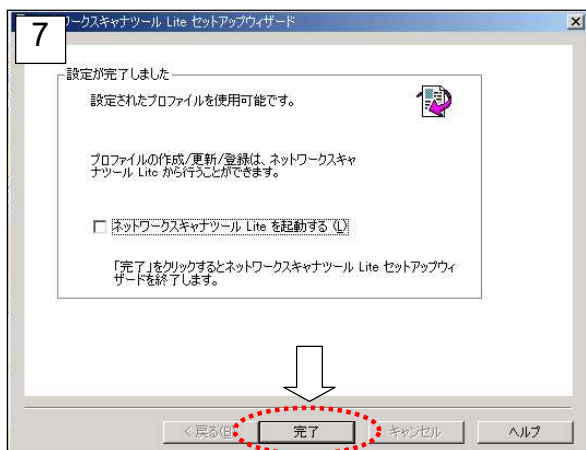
7

ワークスキャナツール Lite セットアップウィザード

×

設定が完了しました

設定されたプロファイルを使用可能です。

プロファイルの作成/更新/登録は、ネットワークスキャナツール Lite から行うことができます。

ネットワークスキャナツール Lite を起動する (L)

「完了」をクリックするとネットワークスキャナツール Lite セットアップウィザードを終了します。

< 戻る(B)

完了

キャンセル

ヘルプ